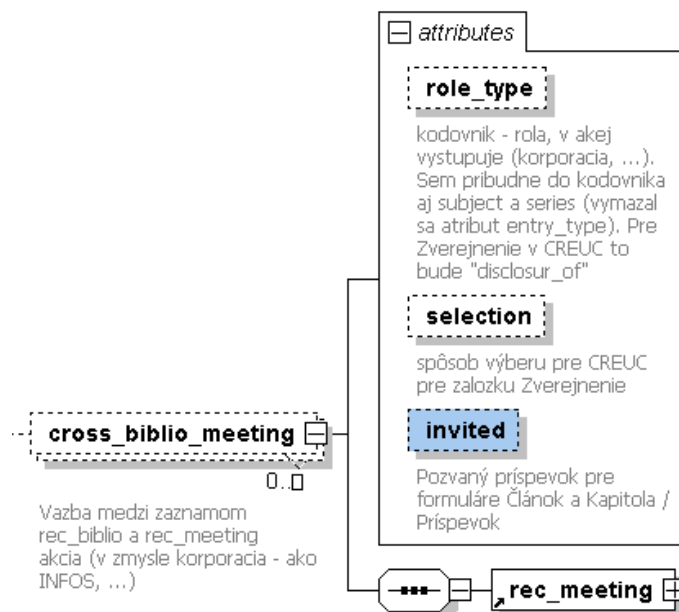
attributes

role_type

kodovnik - rola, v akej vystupuje (korporacia, ...). Sem pribudne do kodovnika aj subject a series (vymazal sa atribut entry_type). Pre Zverejnenie v CREUC to bude "disclosur_of"

selection

spôsob výberu pre CREUC pre zalozku Zverejnenie

invited

Pozvaný príspevok pre formuláre Článok a Kapitola / Príspevok

cross_biblio_meeting

0..∞

Vazba medzi zaznamom rec_biblio a rec_meeting akcia (v zmysle korporacia - ako INFOS, ...)

rec_meeting